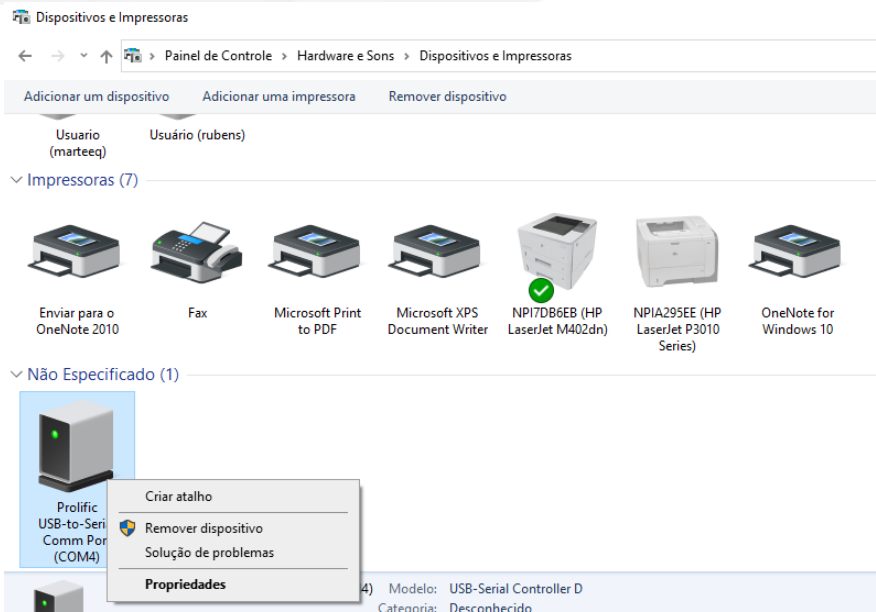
Dispositivos e Impressoras

Painel de Controle › Hardware e Sons › Dispositivos e Impressoras

Adicionar um dispositivo Adicionar uma impressora Remover dispositivo

Usuario (marteeq)

Usuário (rubens)

Impressoras (7)

Enviar para o OneNote 2010

Fax

Microsoft Print to PDF

Microsoft XPS Document Writer

NPI7DB6EB (HP LaserJet M402dn)

NPIA295EE (HP LaserJet P3010 Series)

OneNote for Windows 10

Não Especificado (1)

Prolific USB-to-Seri Comm Por (COM4)

Criar atalho

Remover dispositivo

Solução de problemas

Propriedades

4) Modelo: USB-Serial Controller D

Categoria: Desconhecido